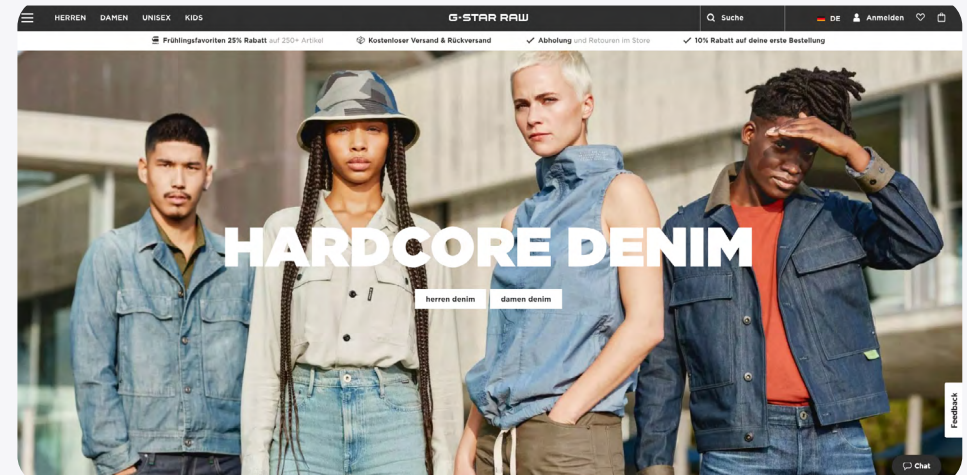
HERREN DAMEN UNISEX KIDS

G-STAR RAW

Suche

DE Anmelden

Frühlingsfavoriten 25% Rabatt auf 250+ Artikel

Kostenloser Versand & Rückversand

Abholung und Retouren im Store

10% Rabatt auf deine erste Bestellung

HARDCORE DENIM

herren denim

damen denim

Feedback

Chat